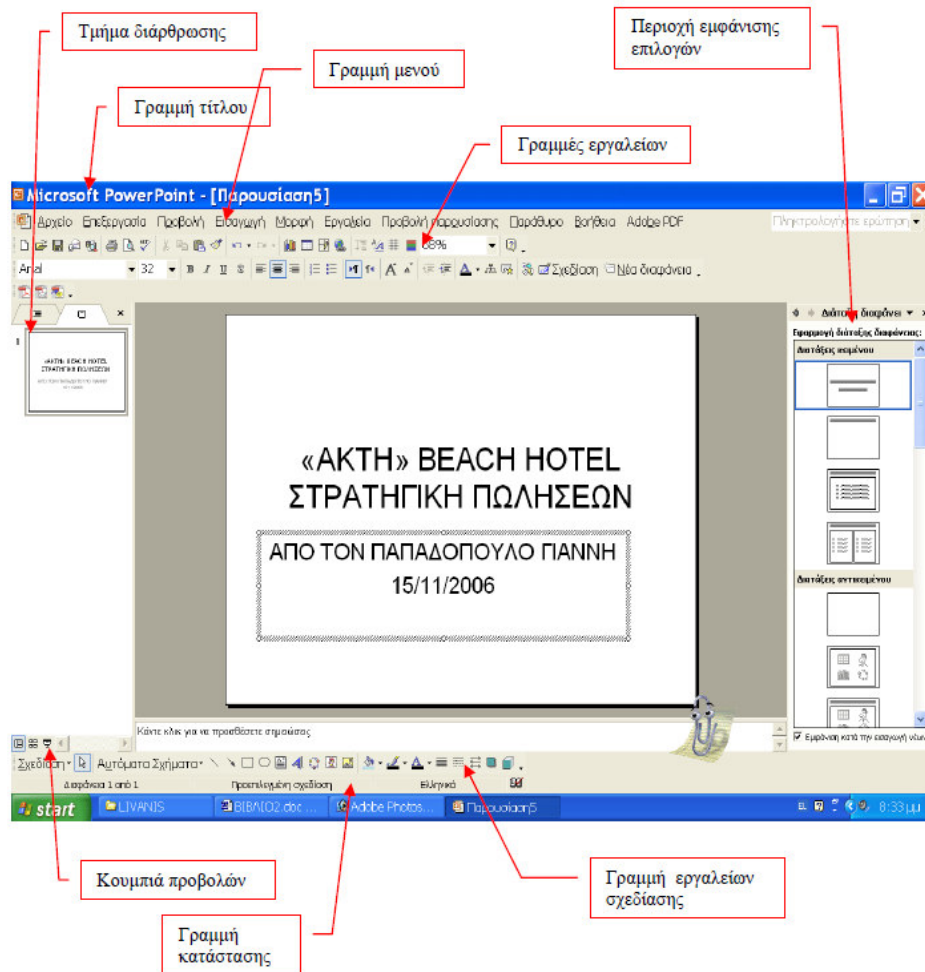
Τμήμα διάρθρωσης

Περιοχή εμφάνισης επιλογών

Γραμμή μενού

Γραμμή τίτλου

Γραμμές εργαλείων

Microsoft PowerPoint - [Παρουσίαση5]

Αρχείο Επεξεργασία Προβολή Εισαγωγή Μορφή Εργαλεία Προβολή παρουσίασης Παράθυρο Βοήθεια Adobe PDF

Πληκτρολογήστε ερώτηση

68%

Arial 32 Σχεδίαση Νέα διαφάνεια

Διάταξη διαφάνει

Εφαρμογή διάταξης διαφάνειας:

Διατάξεις κειμένου

Διατάξεις αντικειμένου

«ΑΚΤΗ» BEACH HOTEL ΣΤΡΑΤΗΓΙΚΗ ΠΩΛΗΣΕΩΝ

ΑΠΟ ΤΟΝ ΠΑΠΑΔΟΠΟΥΛΟ ΓΙΑΝΝΗ
15/11/2006

Κάντε κλικ για να προσθέσετε σημειώσεις

Εμφάνιση κατά την εισαγωγή νέων

Σχεδίαση Αυτόματα Σχήματα

Διαφάνεια 1 από 1 Προεπιλεγμένη σχεδίαση Ελληνικά

start LIVANIS BIBΛIO2.doc Adobe Photos... Παρουσίαση5

8:33 μμ

Κουμπιά προβολών

Γραμμή εργαλείων σχεδίασης

Γραμμή κατάστασης